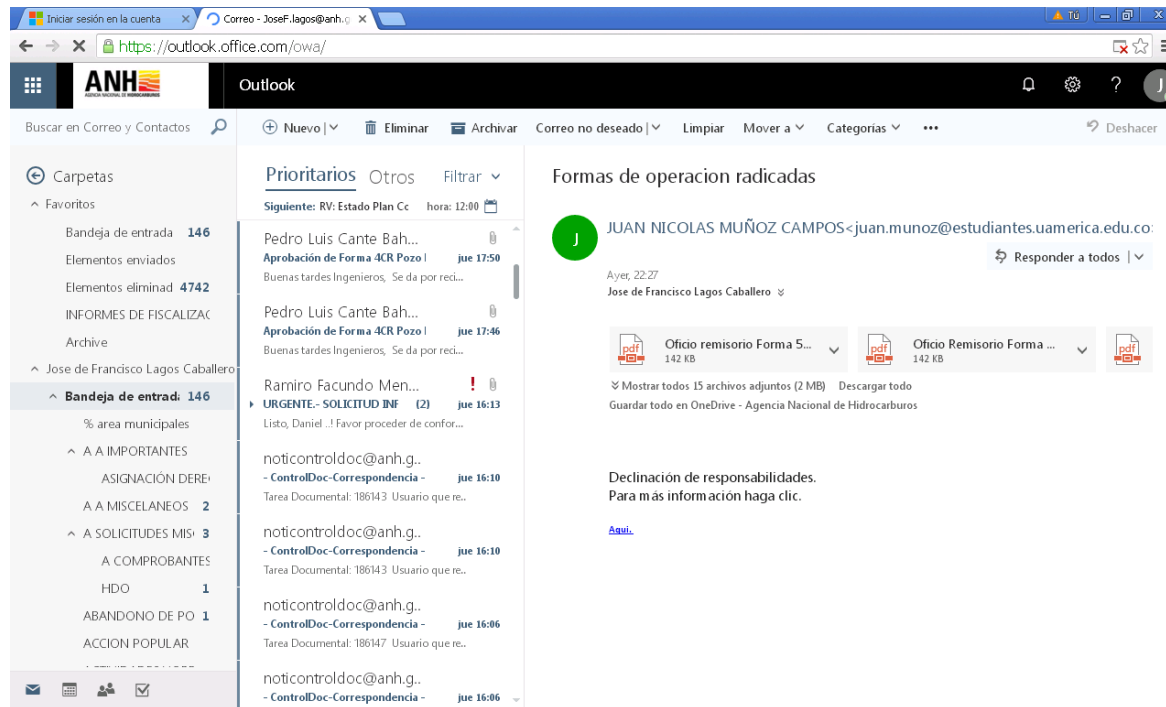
Iniciar sesión en la cuenta ×
Correo - JoseF.lagos@anh.g ×
Tú
https://outlook.office.com/owa/

ANH
AGENCIA NACIONAL DE HIDROCARBUROS
Outlook

Buscar en Correo y Contactos
Nuevo | Eliminar Archivar Correo no deseado | Limpiar Mover a Categorías ••• Deshacer

Carpetas
Favoritos
Bandeja de entrada 146
Elementos enviados
Elementos eliminad 4742
INFORMES DE FISCALIZAC
Archive
Jose de Francisco Lagos Caballero
Bandeja de entrad 146
% area municipales
A A IMPORTANTES
ASIGNACIÓN DERE
A A MISCELANEOS 2
A SOLICITUDES MISI 3
A COMPROBANTES
HDO 1
ABANDONO DE PO 1
ACCION POPULAR

Prioritarios Otros Filtrar
Siguiente: RV: Estado Plan Cc hora: 12:00

Pedro Luis Cante Bah...
Aprobación de Forma 4CR Pozo I jue 17:50
Buenas tardes Ingenieros, Se da por reci...

Pedro Luis Cante Bah...
Aprobación de Forma 4CR Pozo I jue 17:46
Buenas tardes Ingenieros, Se da por reci...

Ramiro Facundo Men...
URGENTE.- SOLICITUD INF (2) jue 16:13
Listo, Daniel ..! Favor proceder de confor...

noticontroldoc@anh.g..
- ControlDoc-Correspondencia - jue 16:10
Tarea Documental: 186143 Usuario que re..

noticontroldoc@anh.g..
- ControlDoc-Correspondencia - jue 16:10
Tarea Documental: 186143 Usuario que re..

noticontroldoc@anh.g..
- ControlDoc-Correspondencia - jue 16:06
Tarea Documental: 186147 Usuario que re..

noticontroldoc@anh.g..
- ControlDoc-Correspondencia - jue 16:06

Formas de operacion radicadas

J
JUAN NICOLAS MUÑOZ CAMPOS<juan.munoz@estudiantes.uamerica.edu.co
Responder a todos
Ayer, 22:27
Jose de Francisco Lagos Caballero

Oficio remisorio Forma 5...
142 KB
Oficio Remisorio Forma ...
142 KB

Mostrar todos 15 archivos adjuntos (2 MB) Descargar todo
Guardar todo en OneDrive - Agencia Nacional de Hidrocarburos

Declinación de responsabilidades.
Para más información haga clic.

Aquí.